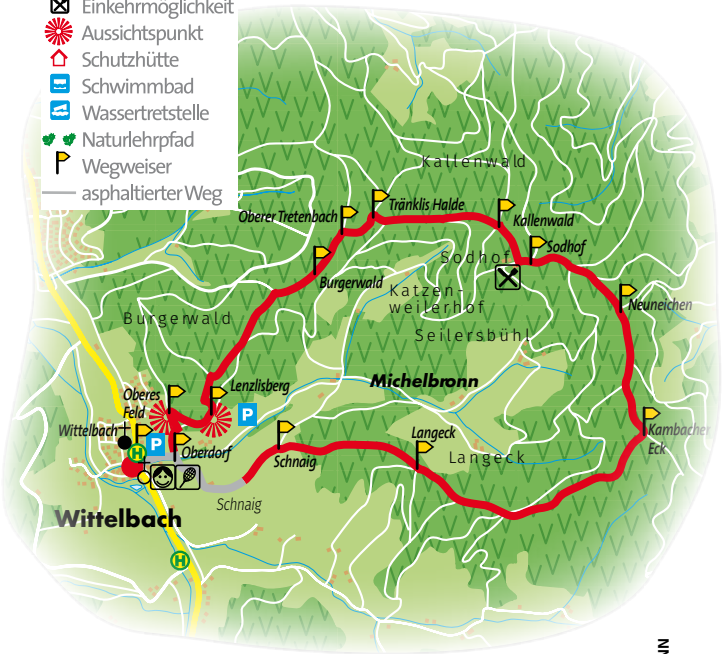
Einkehrmöglichkeit
Aussichtspunkt
Schutzhütte
Schwimmbad
Wassertretstelle
Naturlehrpfad
Wegweiser
asphaltierter Weg

Kallenwald
Tränklis Halde
Oberer Tretenbach
Kallenwald
Sodhof
Sodhof
Burgerwald
Katzenweilerhof
Neueichen
Burgerwald
Seilersbühl
Michelbronn
Oberes Feld
Lenzlisberg
P
Wittelbach
H
P
Oberdorf
Langeck
Kambacher Eck
Schnaig
Langeck
Schnaig
Wittelbach
H